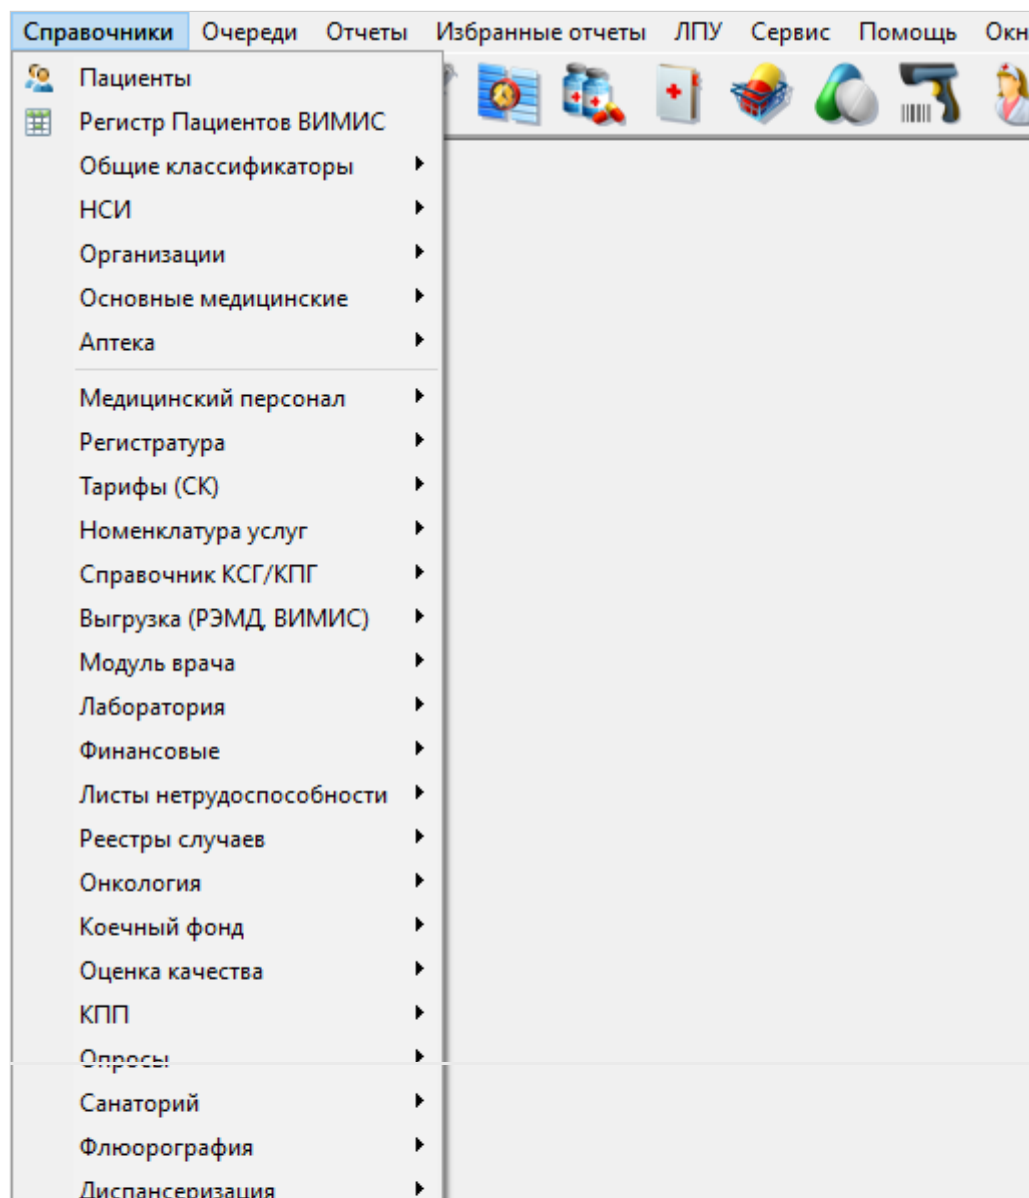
Справочники Очереди Отчеты Избранные отчеты ЛПУ Сервис Помощь Окн

Пациенты
Регистр Пациентов ВИМИС
Общие классификаторы
НСИ
Организации
Основные медицинские
Аптека
Медицинский персонал
Регистратура
Тарифы (СК)
Номенклатура услуг
Справочник КСГ/КПГ
Выгрузка (РЭМД, ВИМИС)
Модуль врача
Лаборатория
Финансовые
Листы нетрудоспособности
Реестры случаев
Онкология
Коечный фонд
Оценка качества
КПП
Опросы
Санаторий
Флюорография
Диспансеризация